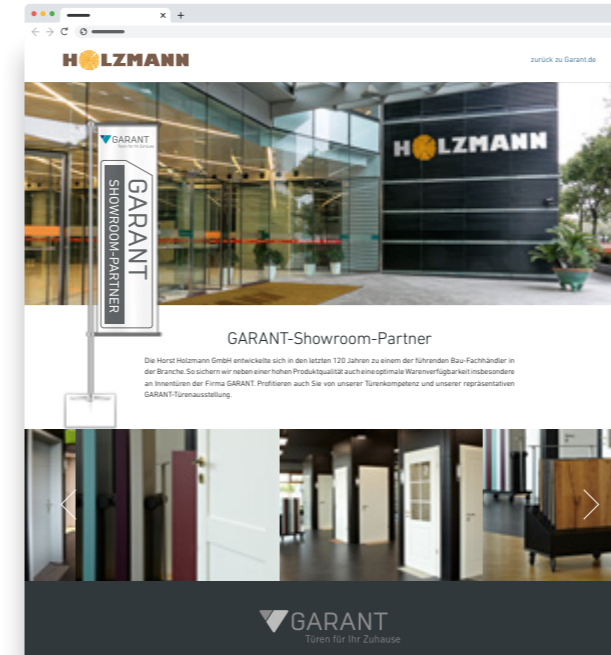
H LZMANN

zurück zu Garant.de

GARANT
Türen für Ihr Zuhause

GARANT
SHOWROOM-PARTNER

H LZMANN

GARANT-Showroom-Partner

Die Horst Holzmann GmbH entwickelte sich in den letzten 120 Jahren zu einem der führenden Bau-Fachhändler in der Branche. So sichern wir neben einer hohen Produktqualität auch eine optimale Warenverfügbarkeit insbesondere an Innentüren der Firma GARANT. Profitieren auch Sie von unserer Türenkompetenz und unserer repräsentativen GARANT-Türenausstellung.

GARANT
Türen für Ihr Zuhause